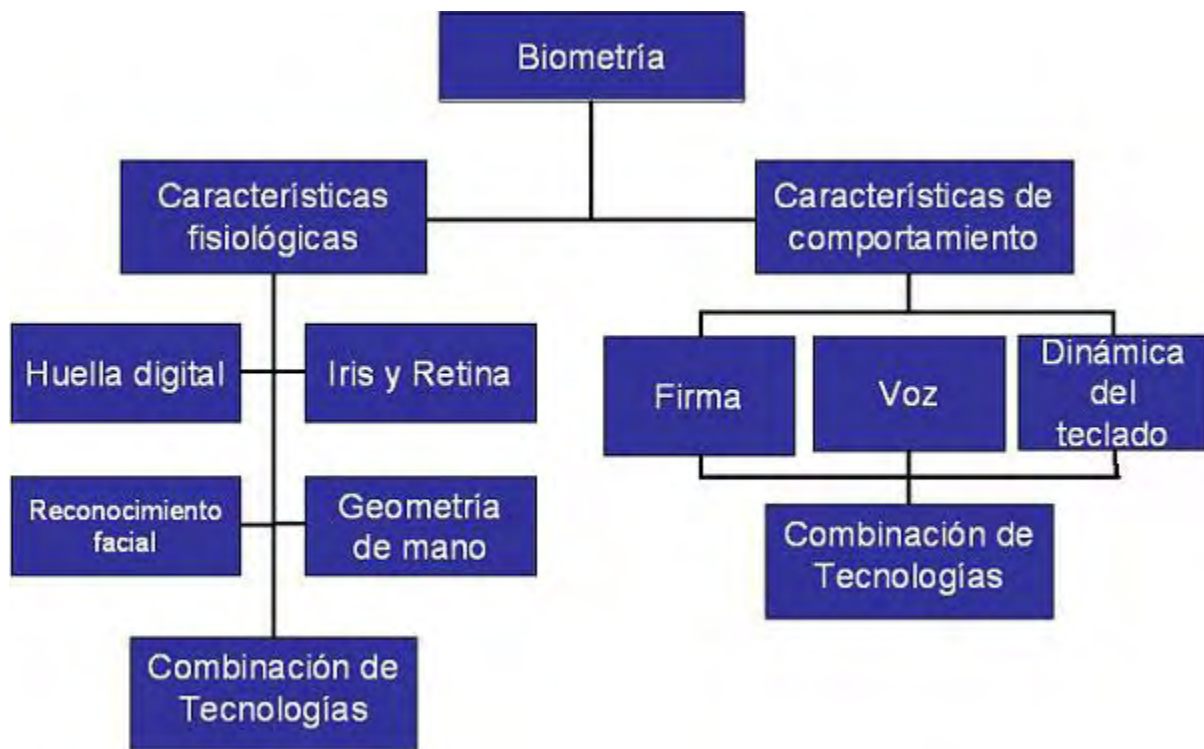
Biometría

Características fisiológicas

Características de comportamiento

Huella digital

Iris y Retina

Reconocimiento facial

Geometría de mano

Combinación de Tecnologías

Firma

Voz

Dinámica del teclado

Combinación de Tecnologías